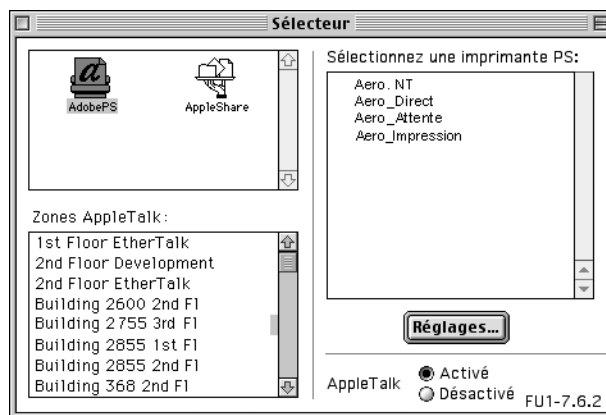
Sélecteur

AdobePS
AppleShare

Zones AppleTalk:
1st Floor EtherTalk
2nd Floor Development
2nd Floor EtherTalk
Building 2600 2nd Fl
Building 2755 3rd Fl
Building 2855 1st Fl
Building 2855 2nd Fl
Building 368 2nd Fl

Sélectionnez une imprimante PS:
Aero. NT
Aero_Direct
Aero_Attente
Aero_Impression

Réglages...

AppleTalk
Activé
Désactivé

FU1-7.6.2